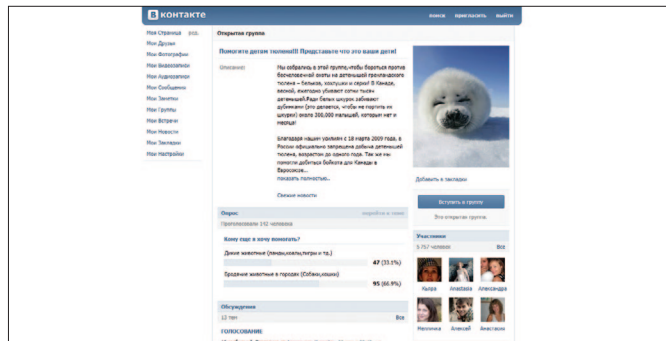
В контакте

поиск пригласить выйти

Моя Страница ред.
Мои Друзья
Мои Фотографии
Мои Видеозаписи
Мои Аудиозаписи
Мои Сообщения
Мои Заметки
Мои Группы
Мои Встречи
Мои Новости
Мои Закладки
Мои Настройки

Открытая группа

Помогите детям тюленя!!! Представьте что это ваши дети!

Описание:

Мы собрались в этой группе, чтобы бороться против бесчеловечной охоты на детенышей гренландского тюленя – бельков, хохлушек и серок! В Канаде, весной, ежегодно убивают сотни тысяч детенышей! Ради белых шкурок забивают дубинками (это делается, чтобы не портить их шкурки) около 300,000 малышей, которым нет и месяца!

Благодаря нашим усилиям с 18 марта 2009 года, в России официально запрещена добыча детенышей тюленя, возрастом до одного года. Так же мы помогли добиться бойкота для Канады в Евросоюзе...
показать полностью..

Свежие новости

Добавить в закладки

Вступить в группу

Это открытая группа.

Опрос
Проголосовали 142 человека

Кому еще я хочу помогать?

Дикие животные (панды, коалы, тигры и т.д.) 47 (33.1%)

Бродячие животные в городах (Собаки, кошки) 95 (66.9%)

Участники
5 757 человек Все

Кьяра Анабава Александра

Неллиска Алексей Анастасия

Обсуждения
12 тем Все

ГОЛОСОВАНИЕ